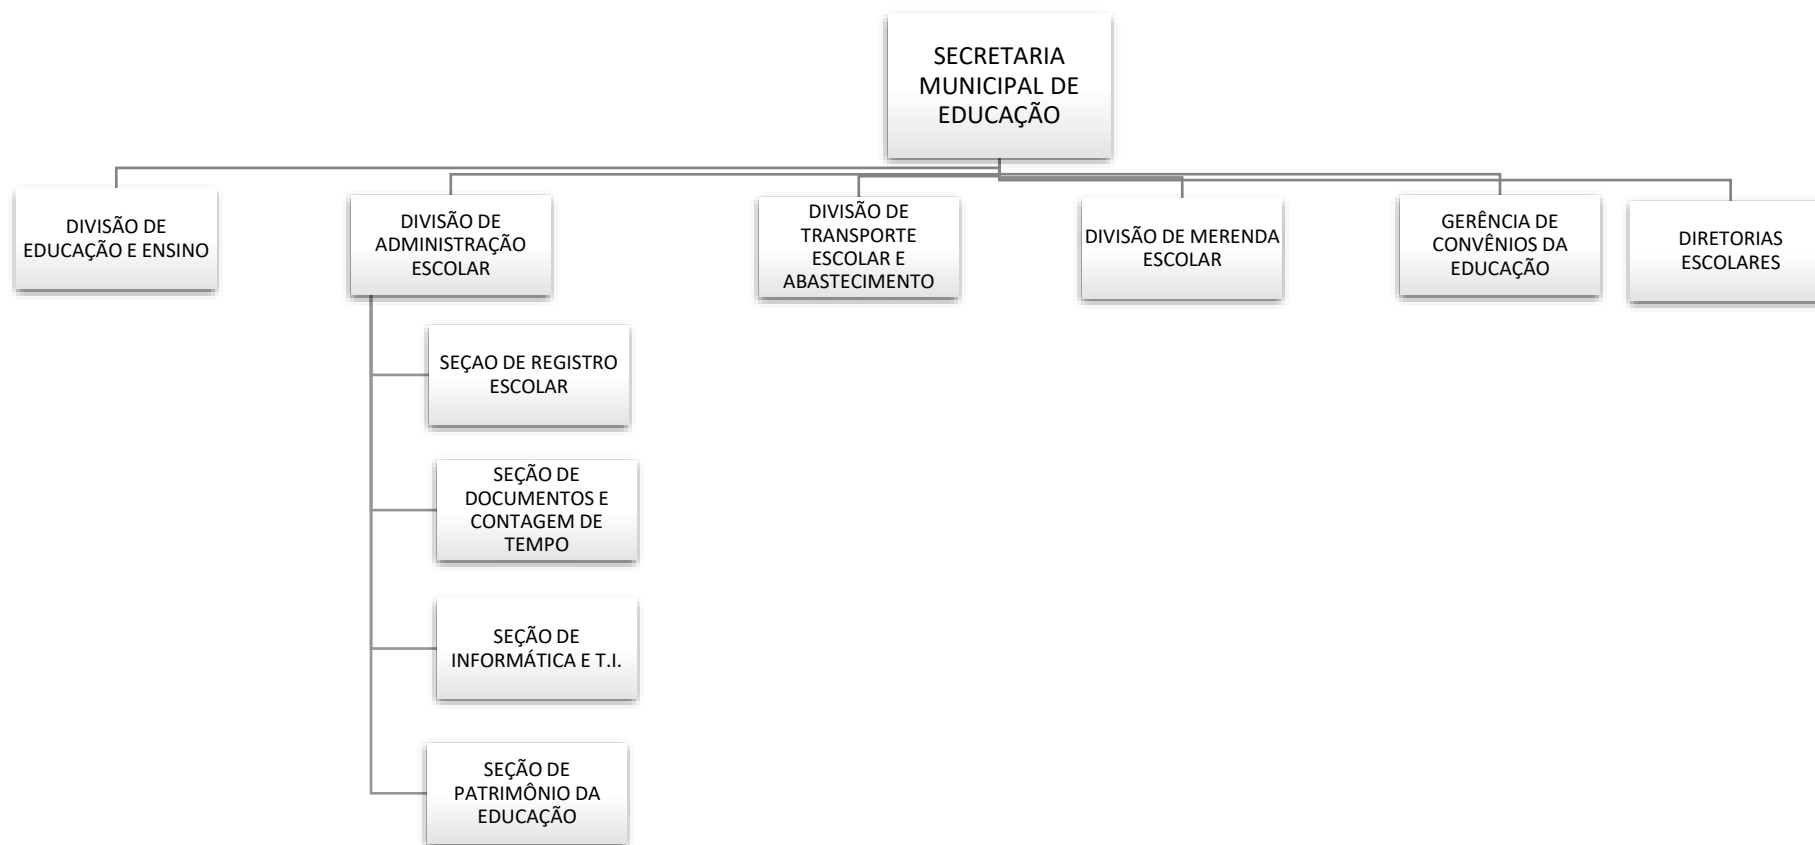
SECRETARIA MUNICIPAL DE EDUCAÇÃO

DIVISÃO DE EDUCAÇÃO E ENSINO

DIVISÃO DE ADMINISTRAÇÃO ESCOLAR

SEÇAO DE REGISTRO ESCOLAR

SEÇÃO DE DOCUMENTOS E CONTAGEM DE TEMPO

SEÇÃO DE INFORMÁTICA E T.I.

SEÇÃO DE PATRIMÔNIO DA EDUCAÇÃO

DIVISÃO DE TRANSPORTE ESCOLAR E ABASTECIMENTO

DIVISÃO DE MERENDA ESCOLAR

GERÊNCIA DE CONVÊNIOS DA EDUCAÇÃO

DIRETORIAS ESCOLARES